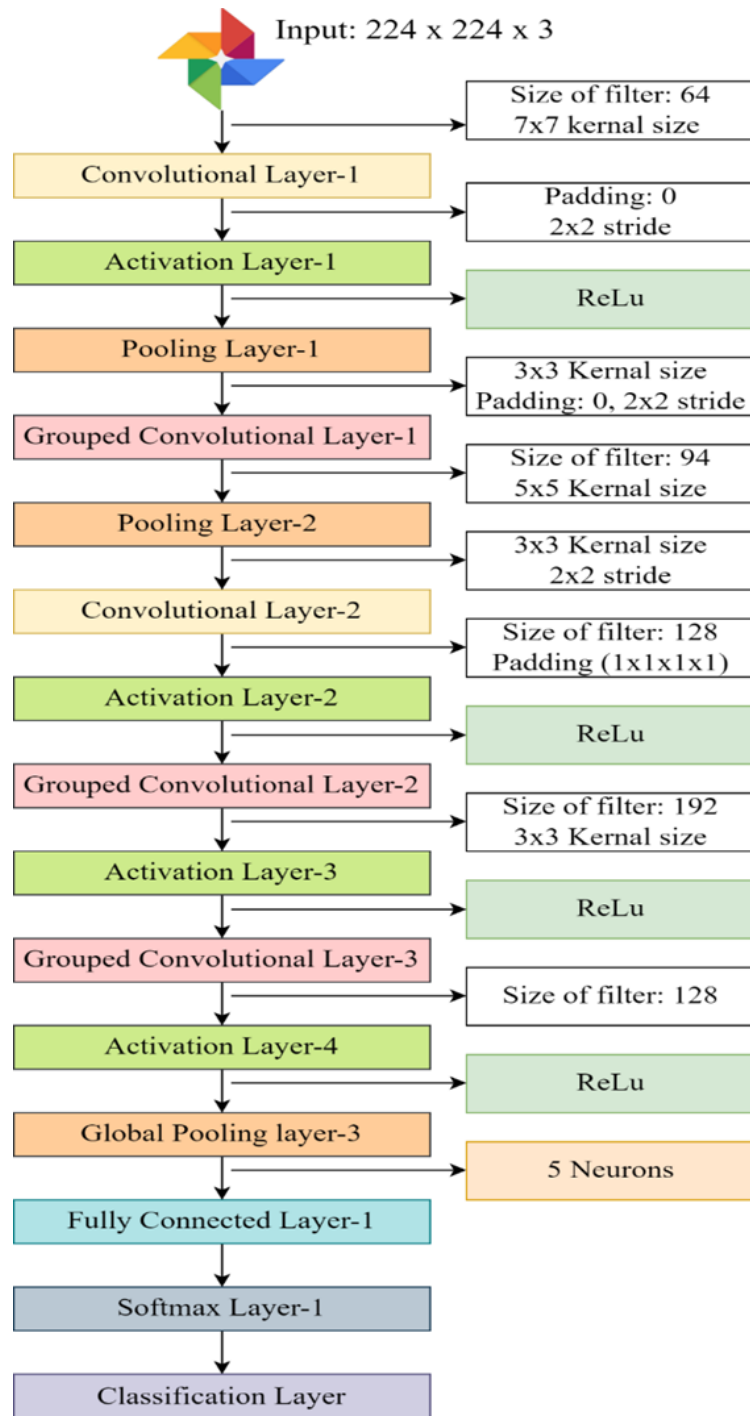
Input: 224 x 224 x 3

Size of filter: 64
7x7 kernal size

Convolutional Layer-1

Padding: 0
2x2 stride

Activation Layer-1

ReLu

Pooling Layer-1

3x3 Kernal size
Padding: 0, 2x2 stride

Grouped Convolutional Layer-1

Size of filter: 94
5x5 Kernal size

Pooling Layer-2

3x3 Kernal size
2x2 stride

Convolutional Layer-2

Size of filter: 128
Padding (1x1x1x1)

Activation Layer-2

ReLu

Grouped Convolutional Layer-2

Size of filter: 192
3x3 Kernal size

Activation Layer-3

ReLu

Grouped Convolutional Layer-3

Size of filter: 128

Activation Layer-4

ReLu

Global Pooling layer-3

5 Neurons

Fully Connected Layer-1

Softmax Layer-1

Classification Layer